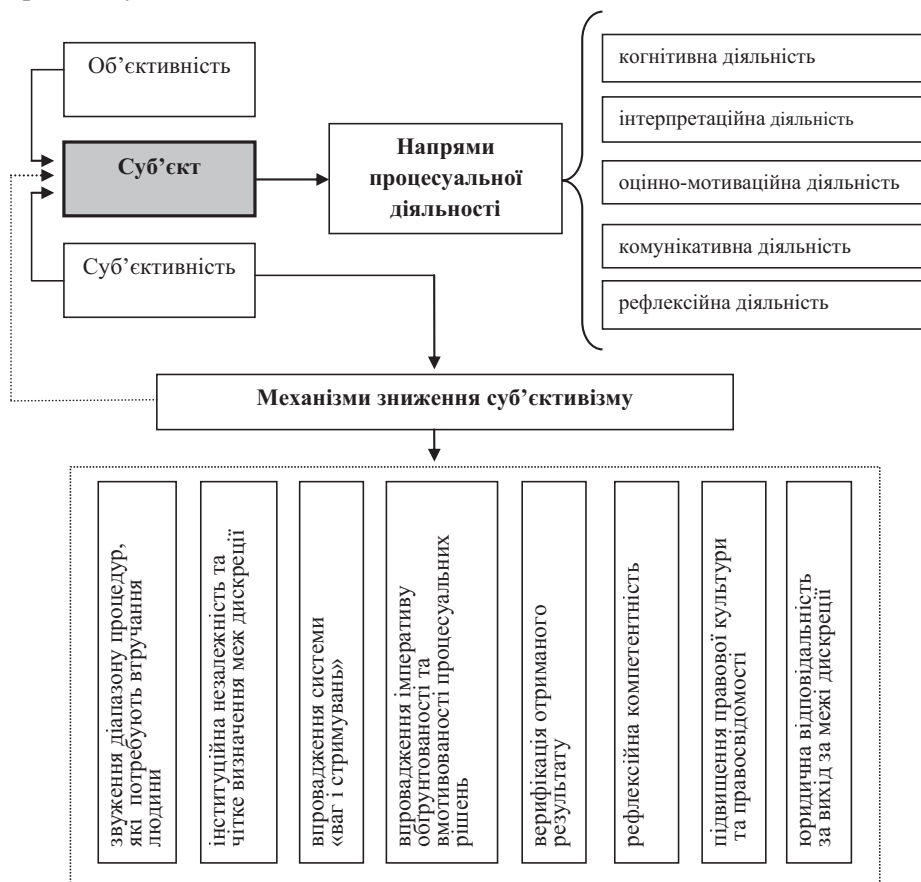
Об'єктивність

Суб'єкт

Суб'єктивність

Напрями процесуальної діяльності

когнітивна діяльність

інтерпретаційна діяльність

оцінно-мотиваційна діяльність

комунікативна діяльність

рефлексійна діяльність

Механізми зниження суб'єктивізму

звуження діапазону процедур, які потребують втручання людини

інституційна незалежність та чітке визначення меж дискреції

впровадження системи «ваг і стримувань»

впровадження імперативу обґрунтованості та вмотивованості процесуальних рішень

верифікація отриманого результату

рефлексійна компетентність

підвищення правової культури та правосвідомості

юридична відповідальність за вихід за межі дискреції